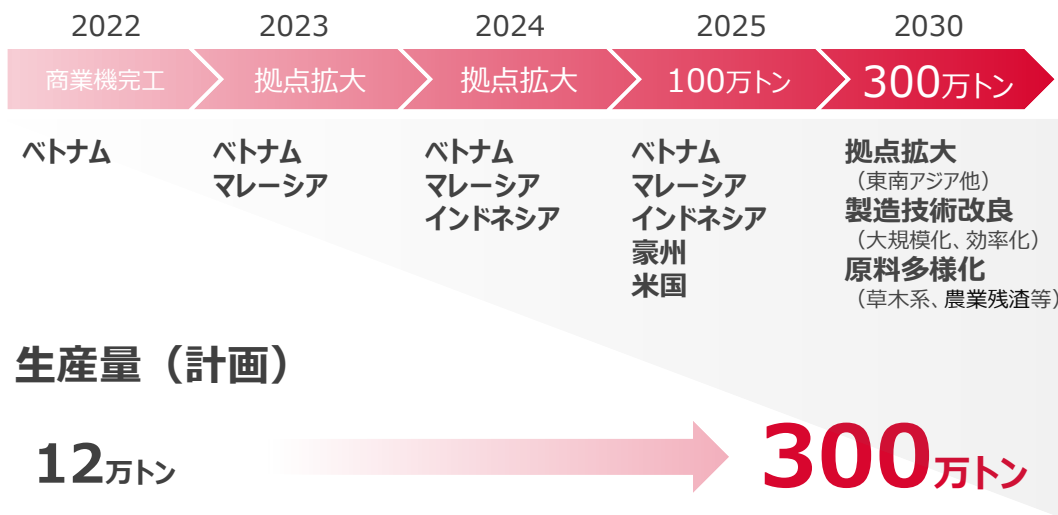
| 2022 | 2023 | 2024 | 2025 | 2030 |
|---|---|---|---|---|
| 商業機完工 | 拠点拡大 | 拠点拡大 | 100万トン | 300万トン |
| ベトナム | ベトナム マレーシア | ベトナム マレーシア インドネシア | ベトナム マレーシア インドネシア 豪州 米国 | 拠点拡大 （東南アジア他） 製造技術改良 （大規模化、効率化） 原料多様化 （草木系、農業残渣等） |

生産量（計画）

12万トン

300万トン